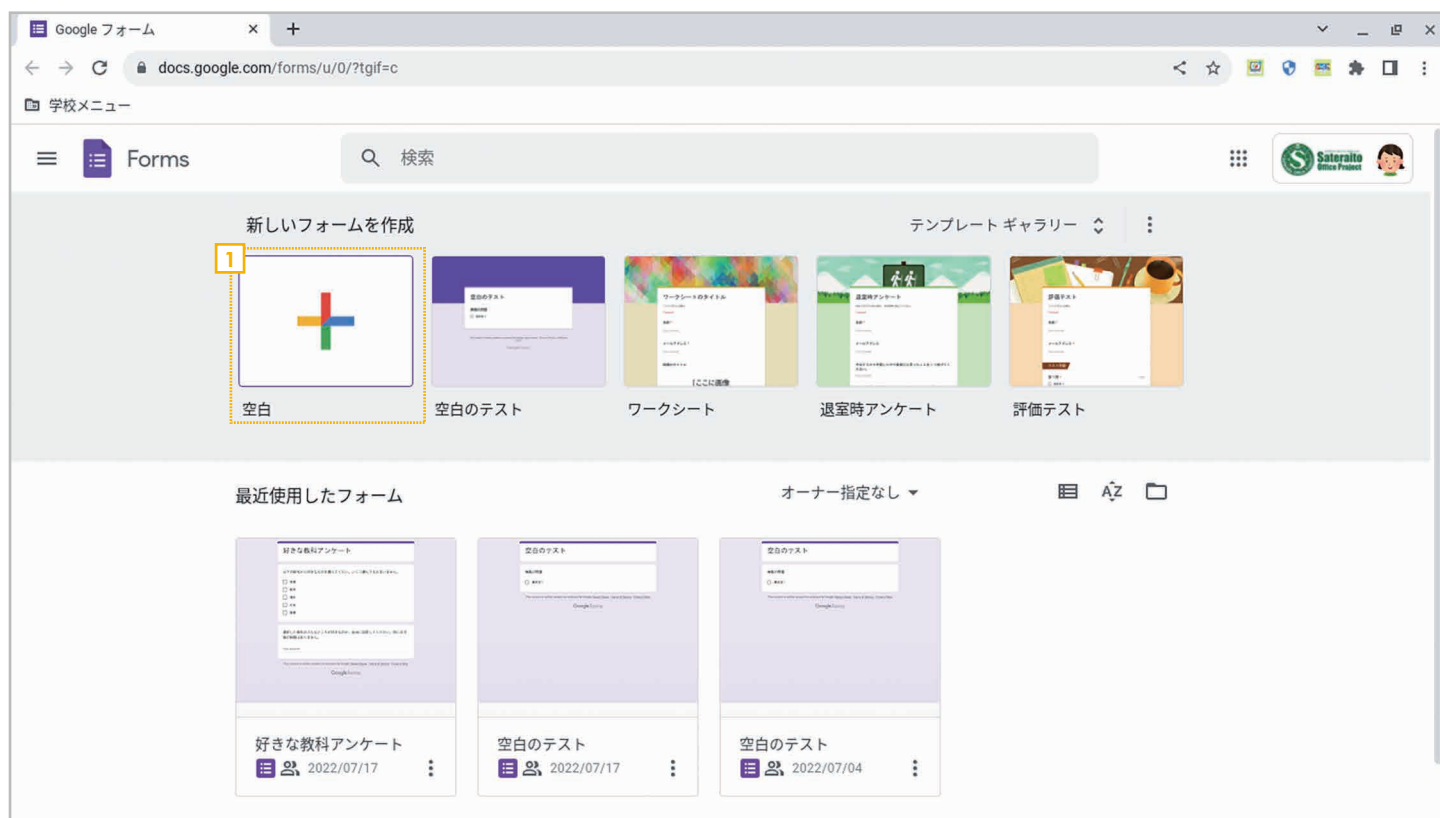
Google フォーム × +

docs.google.com/forms/u/0/?tgif=c

学校メニュー

Forms

検索

Sateraito Office Project

新しいフォームを作成

テンプレート ギャラリー

1

空白

空白のテスト

ワークシート

退室時アンケート

評価テスト

最近使用したフォーム

オーナー指定なし

好きな教科アンケート

2022/07/17

空白のテスト

2022/07/17

空白のテスト

2022/07/04